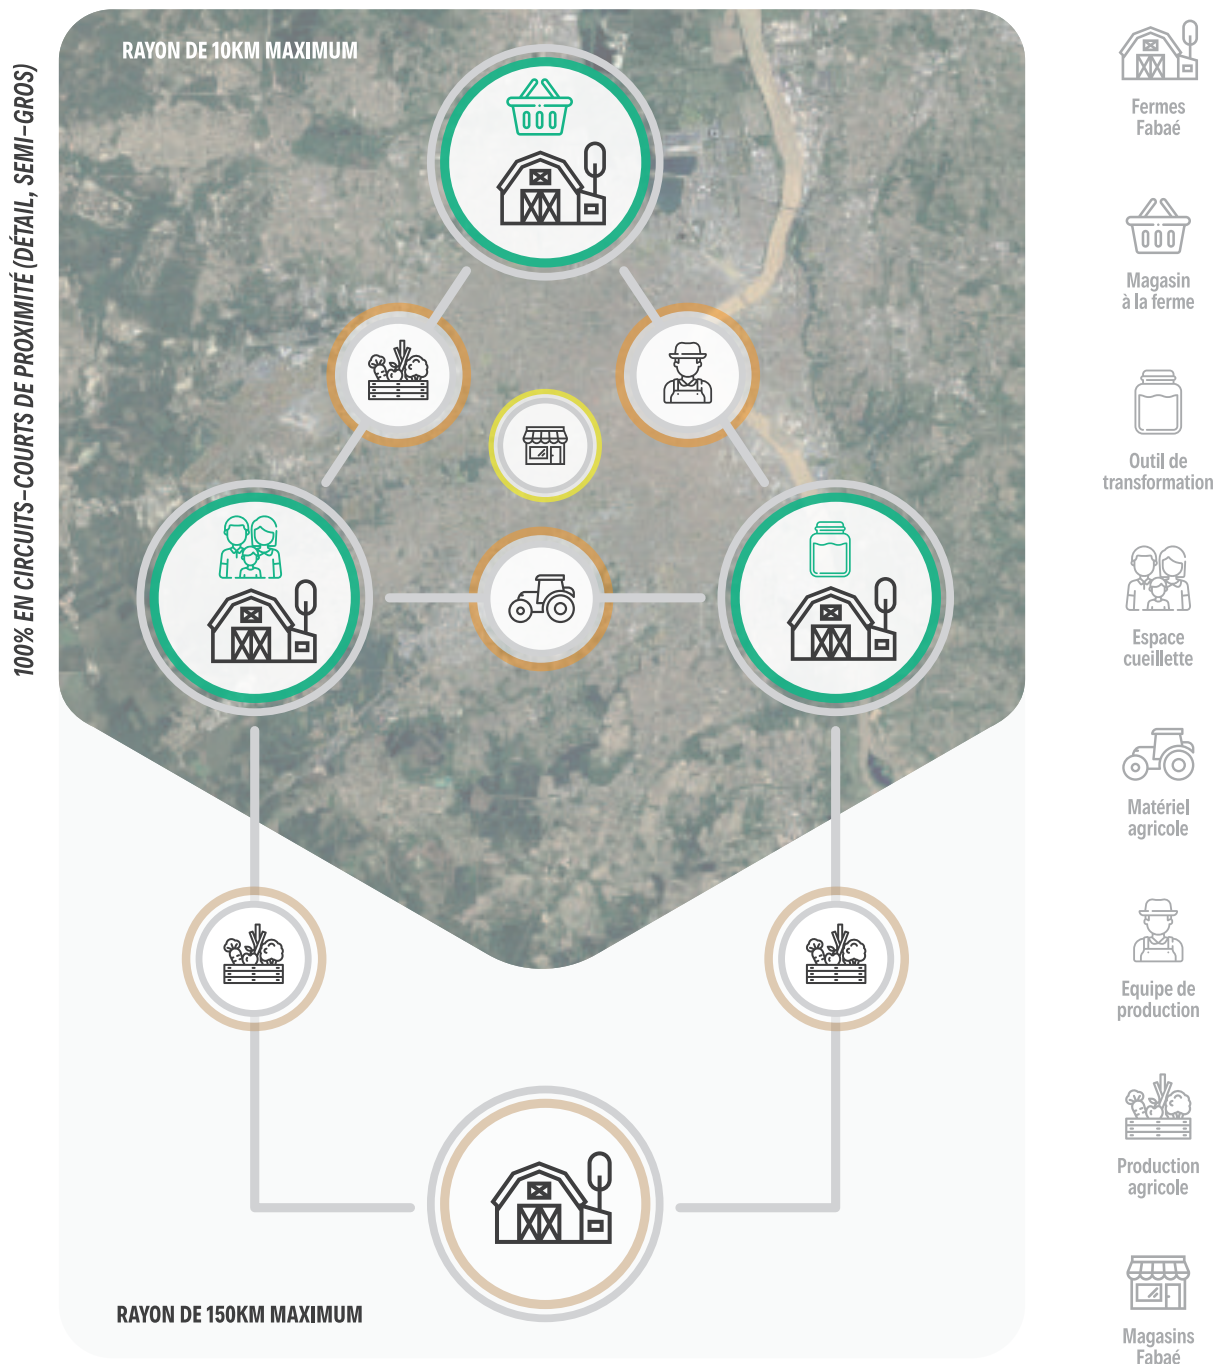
100% EN CIRCUITS-COURTS DE PROXIMITÉ (DÉTAIL, SEMI-GROS)

RAYON DE 10KM MAXIMUM

RAYON DE 150KM MAXIMUM

Fermes Fabaé

Magasin à la ferme

Outil de transformation

Espace cueillette

Matériel agricole

Equipe de production

Production agricole

Magasins Fabaé